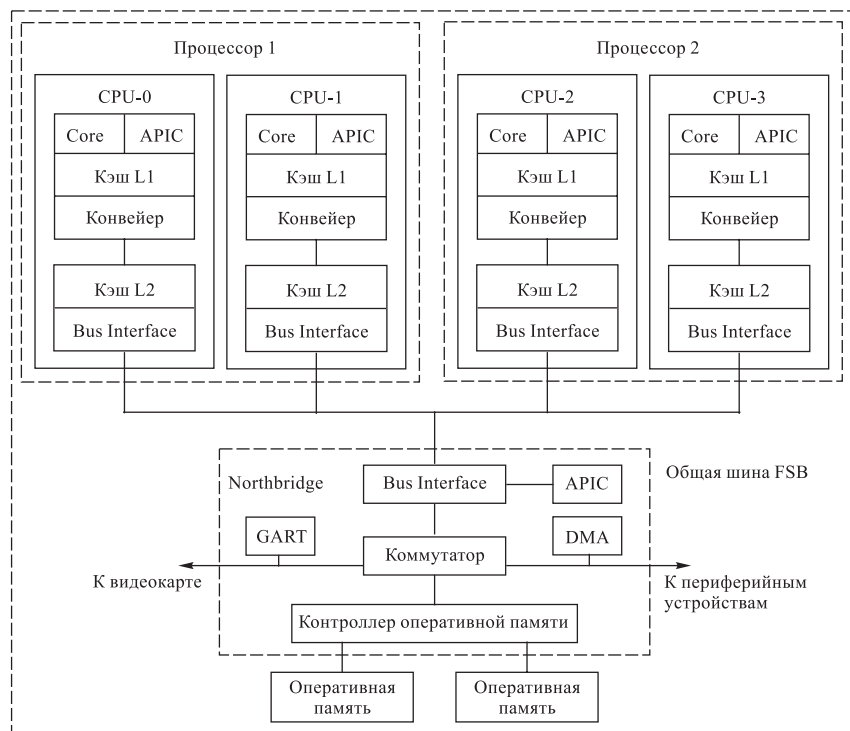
Процессор 1

CPU-0

Core APIC

Кэш L1

Конвейер

Кэш L2

Bus Interface

CPU-1

Core APIC

Кэш L1

Конвейер

Кэш L2

Bus Interface

Процессор 2

CPU-2

Core APIC

Кэш L1

Конвейер

Кэш L2

Bus Interface

CPU-3

Core APIC

Кэш L1

Конвейер

Кэш L2

Bus Interface

Northbridge

Bus Interface

APIC

Общая шина FSB

GART

DMA

Коммутатор

К видеокарте

К периферийным устройствам

Контроллер оперативной памяти

Оперативная память

Оперативная память